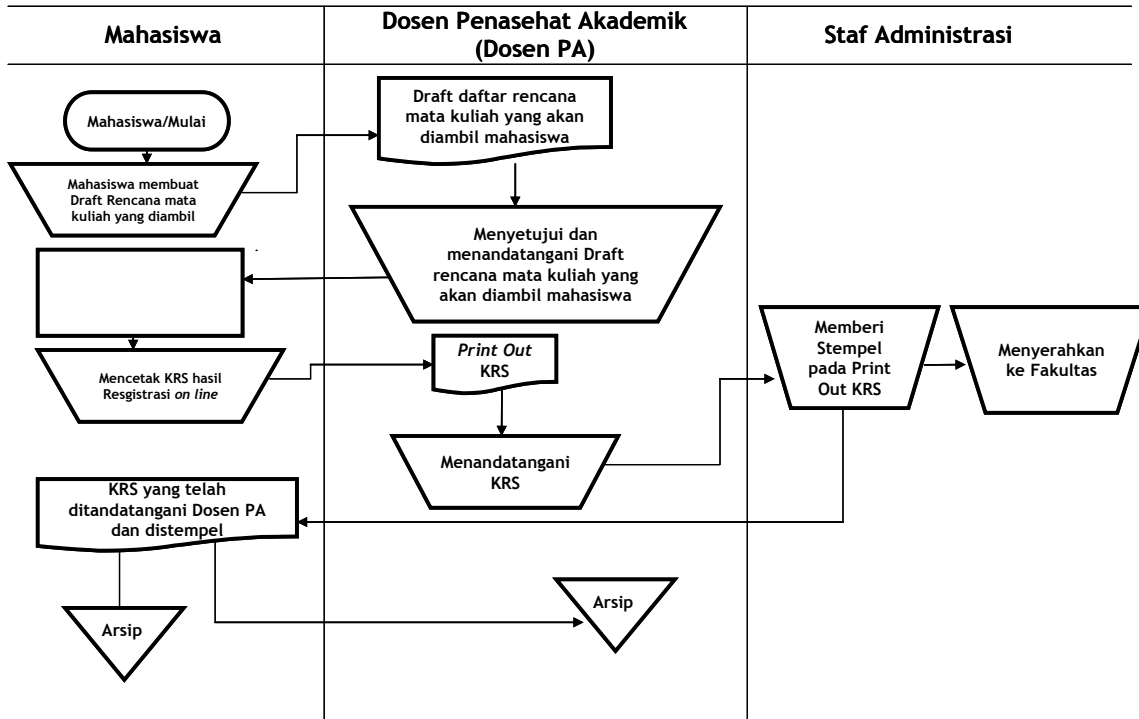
| Mahasiswa | Dosen Penasehat Akademik (Dosen PA) | Staf Administrasi |
|---|---|---|

Mahasiswa/Mulai

Mahasiswa membuat Draft Rencana mata kuliah yang diambil

Draft daftar rencana mata kuliah yang akan diambil mahasiswa

Menyetujui dan menandatangani Draft rencana mata kuliah yang akan diambil mahasiswa

Mencetak KRS hasil Resgistrasi *on line*

*Print Out* KRS

Menandatangani KRS

Memberi Stempel pada Print Out KRS

Menyerahkan ke Fakultas

KRS yang telah ditandatangani Dosen PA dan distempel

Arsip

Arsip